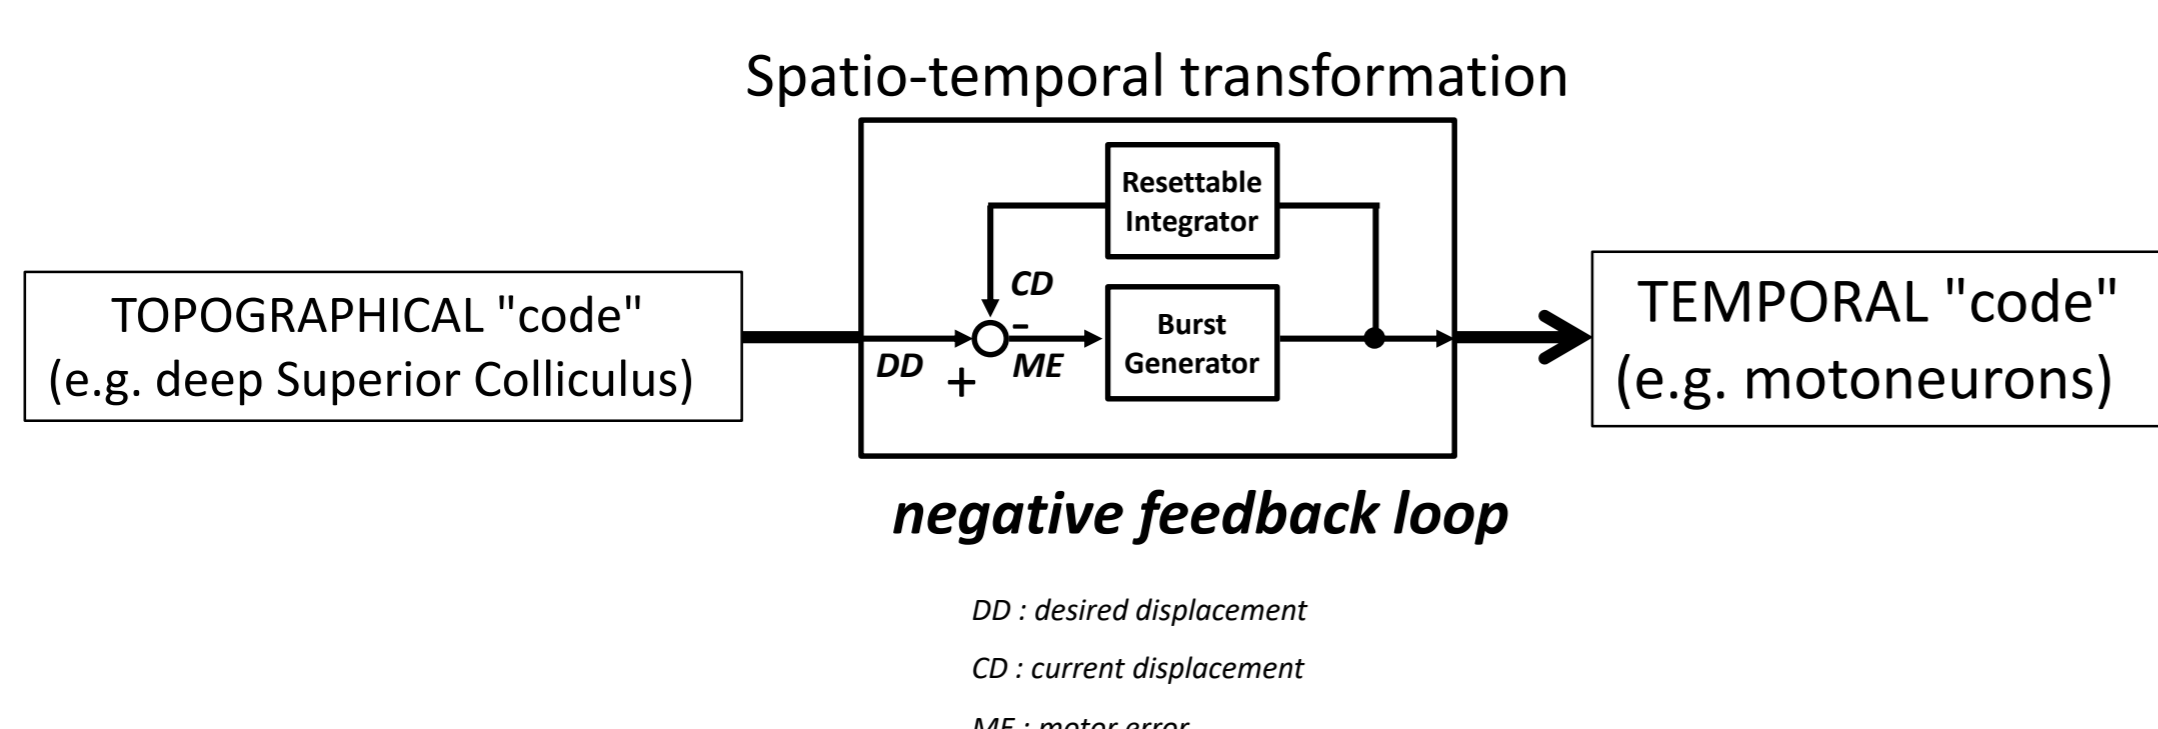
Spatio-temporal transformation

TOPOGRAPHICAL "code"
(e.g. deep Superior Colliculus)

Resettable Integrator

CD

DD

+

-

ME

Burst Generator

TEMPORAL "code"
(e.g. motoneurons)

negative feedback loop

DD : desired displacement

CD : current displacement

ME : motor error